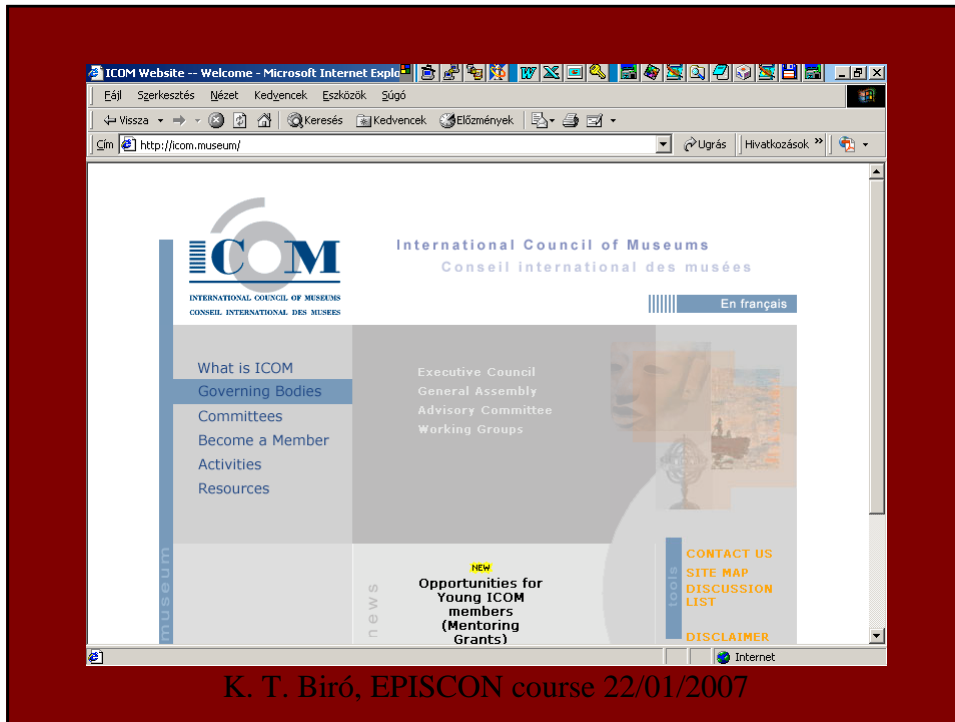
ICOM Website -- Welcome - Microsoft Internet Explo

Fájl Szerkesztés Nézet Kedvencek Eszközök Súgó

Vissza Keresés Kedvencek Előzmények

Cím http://icom.museum/ Ugrás Hivatkozások »

ICOM
INTERNATIONAL COUNCIL OF MUSEUMS
CONSEIL INTERNATIONAL DES MUSEES

International Council of Museums
Conseil international des musées

En français

What is ICOM
Governing Bodies
Committees
Become a Member
Activities
Resources

Executive Council
General Assembly
Advisory Committee
Working Groups

museum

news

NEW
Opportunities for Young ICOM members (Mentoring Grants)

tools

CONTACT US
SITE MAP
DISCUSSION LIST
DISCLAIMER

Internet

K. T. Biró, EPISCON course 22/01/2007